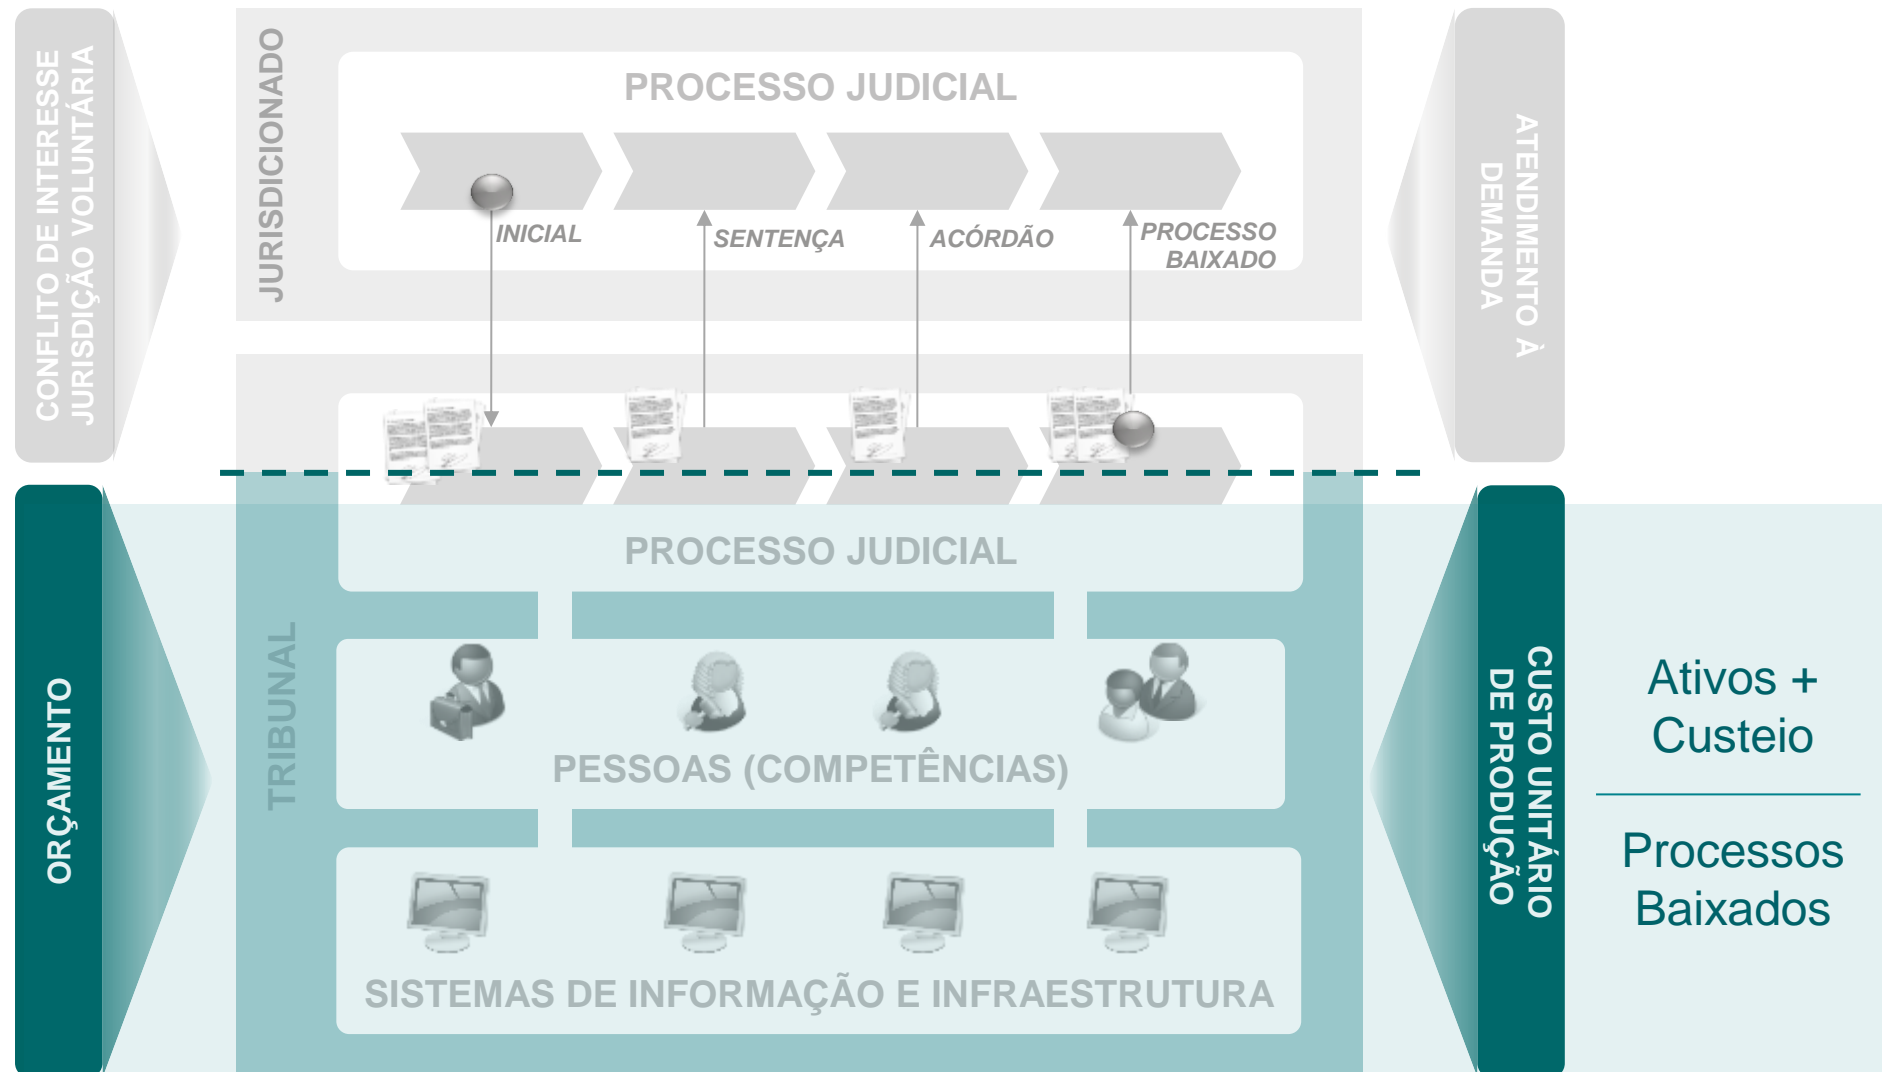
CONFLITO DE INTERESSE
JURISDIÇÃO VOLUNTÁRIA

JURISDICIONADO

PROCESSO JUDICIAL

INICIAL

SENTENÇA

ACÓRDÃO

PROCESSO BAIXADO

ATENDIMENTO À DEMANDA

ORÇAMENTO

TRIBUNAL

PROCESSO JUDICIAL

PESSOAS (COMPETÊNCIAS)

SISTEMAS DE INFORMAÇÃO E INFRAESTRUTURA

CUSTO UNITÁRIO DE PRODUÇÃO

$\frac{\text{Ativos + Custeio}}{\text{Processos Baixados}}$